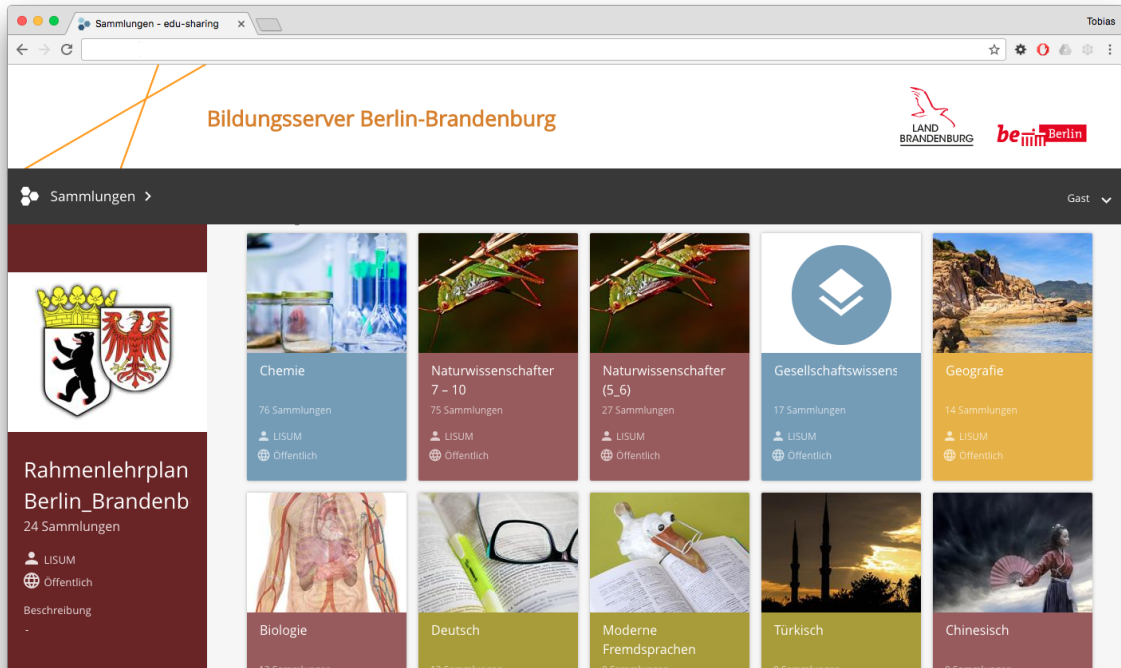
Sammlungen - edu-sharing

Tobias

Bildungsserver Berlin-Brandenburg

LAND BRANDENBURG

be Berlin

Sammlungen

Gast

Rahmenlehrplan Berlin_Brandenb
24 Sammlungen
LISUM
Öffentlich
Beschreibung
-

Chemie
76 Sammlungen
LISUM
Öffentlich

Naturwissenschafter 7 – 10
75 Sammlungen
LISUM
Öffentlich

Naturwissenschafter (5_6)
27 Sammlungen
LISUM
Öffentlich

Gesellschaftswissens
17 Sammlungen
LISUM
Öffentlich

Geografie
14 Sammlungen
LISUM
Öffentlich

Biologie

Deutsch

Moderne Fremdsprachen

Türkisch

Chinesisch